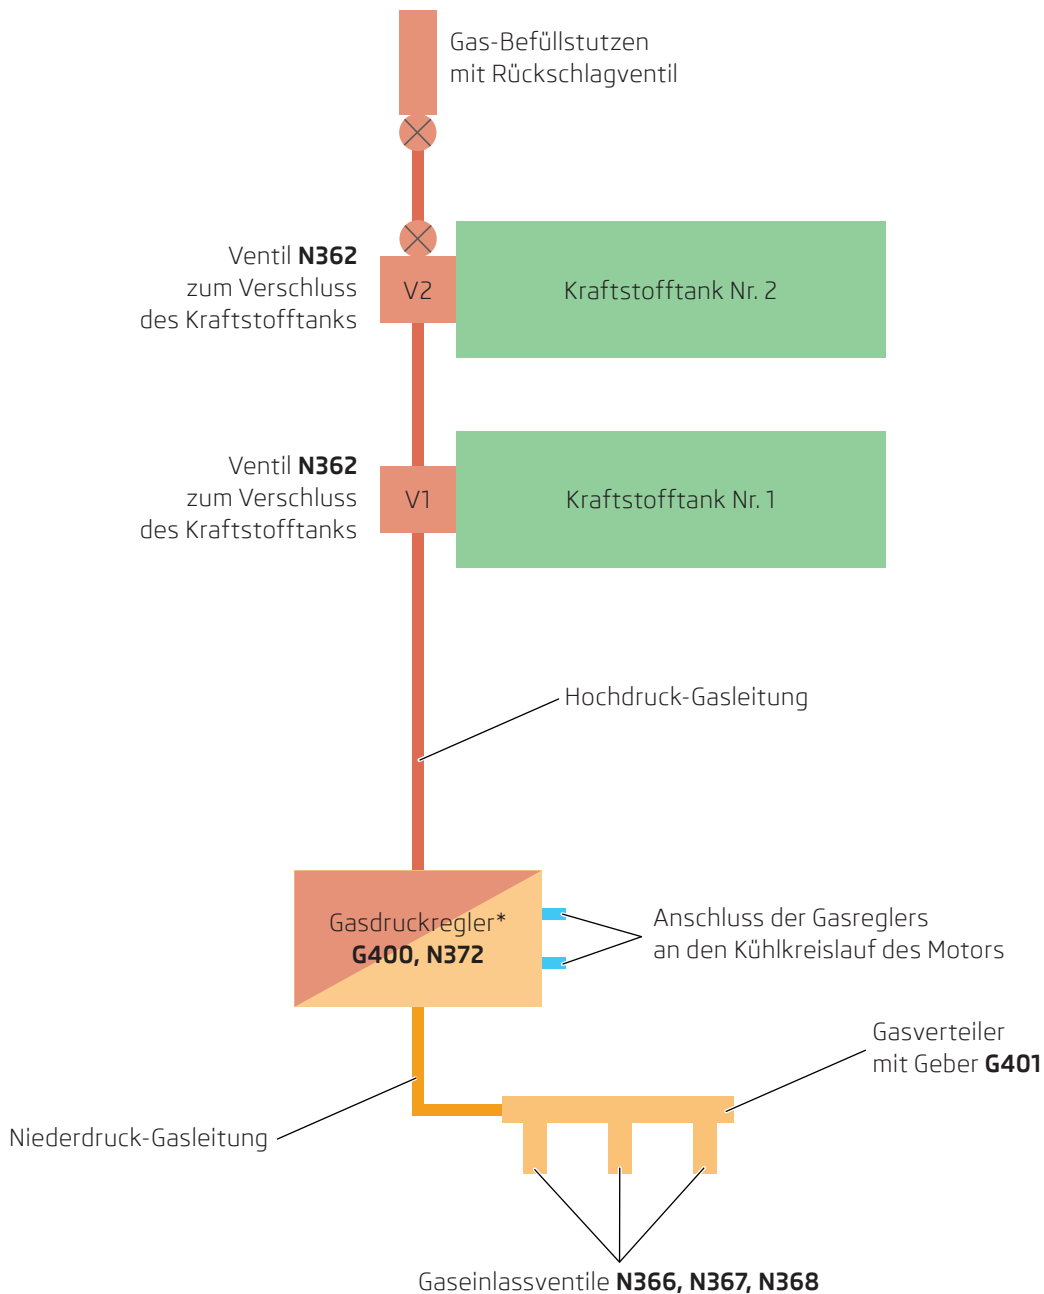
Gas-Befüllstutzen
mit Rückschlagventil

Ventil **N362**
zum Verschluss
des Kraftstofftanks

V2

Kraftstofftank Nr. 2

Ventil **N362**
zum Verschluss
des Kraftstofftanks

V1

Kraftstofftank Nr. 1

Hochdruck-Gasleitung

Gasdruckregler*
**G400, N372**

Anschluss der Gasreglers
an den Kühlkreislauf des Motors

Gasverteiler
mit Geber **G401**

Niederdruck-Gasleitung

Gaseinlassventile **N366, N367, N368**